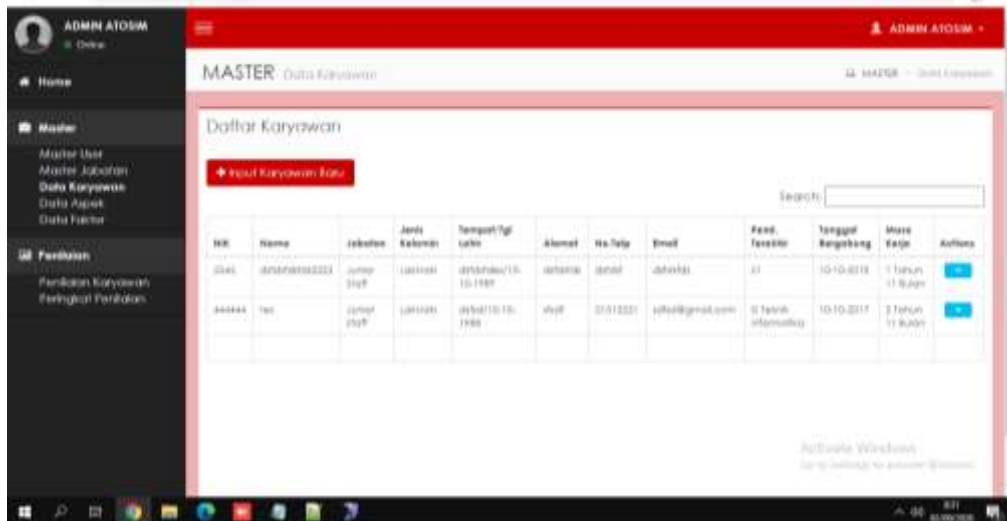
ADMIN ATOSIM
Online

Home

Master
Master User
Master Jabatan
Data Karyawan
Data Aspek
Data Faktor

Penilaian
Penilaian Karyawan
Peringkat Penilaian

ADMIN ATOSIM

MASTER Data Karyawan

MASTER > Data Karyawan

Daftar Karyawan

+ Input Karyawan Baru

Search:

| NIK | Nama | Jabatan | Jenis Kelamin | Tempat/Tgl Lahir | Alamat | No.Telp | Email | Pend. Terakhir | Tanggal Bergabung | Masa Kerja | Actions |
|---|---|---|---|---|---|---|---|---|---|---|---|
| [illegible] | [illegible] | Junior Staff | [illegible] | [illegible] | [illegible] | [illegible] | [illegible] | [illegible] | 10-10-2015 | 1 Tahun 11 Bulan | |
| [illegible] | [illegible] | Junior Staff | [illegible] | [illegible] | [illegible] | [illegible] | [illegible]@gmail.com | S Teknik Informatika | 10-10-2017 | 3 Tahun 11 Bulan | |

Activate Windows
Go to Settings to activate Windows.